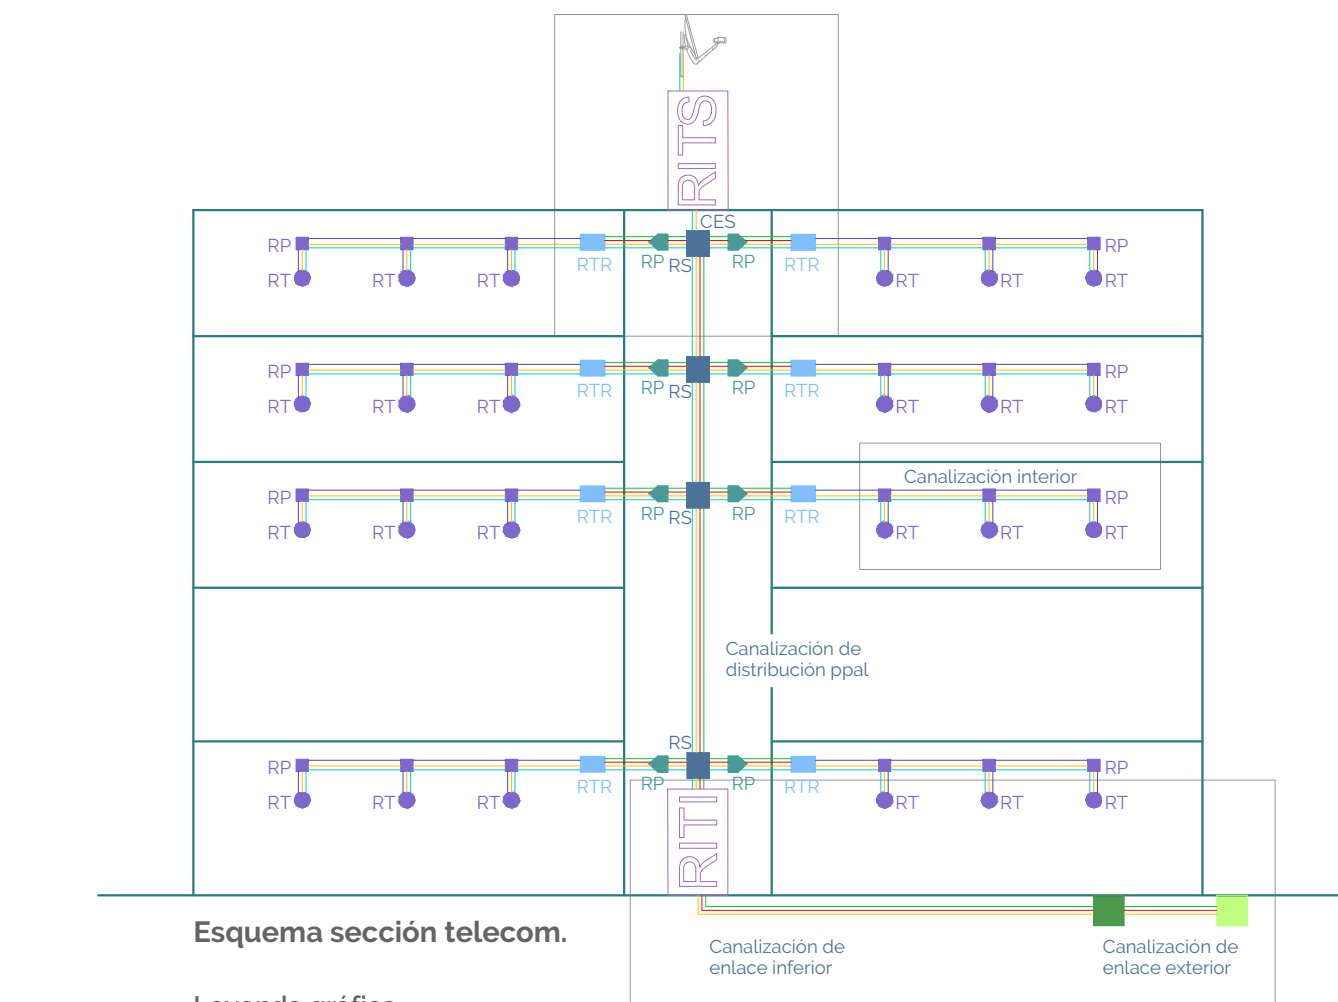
RITS

CES

RP RT RT RT RTR RP RS RP RTR RT RT RP RT

RP RT RT RT RTR RP RS RP RTR RT RT RP RT

Canalización interior

RP RT RT RT RTR RP RS RP RTR RT RT RP RT

Canalización de distribución ppal

RS

RP RT RT RT RTR RP RP RTR RT RT RP RT

RITI

Esquema sección telecom.

Canalización de enlace inferior

Canalización de enlace exterior

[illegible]